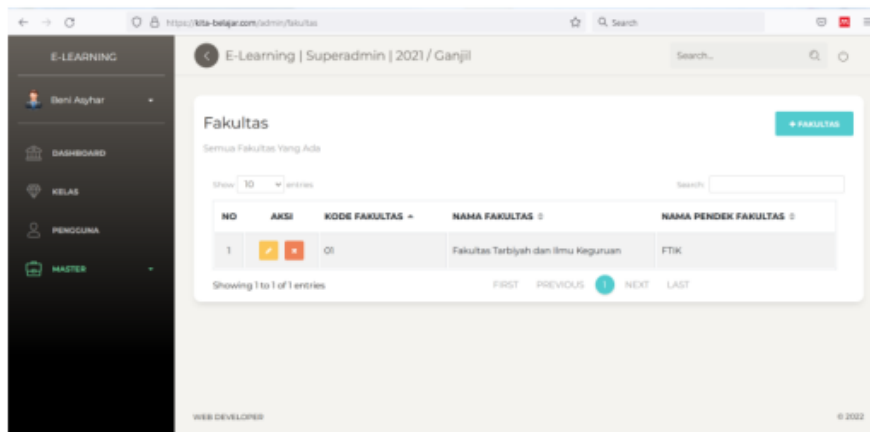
https://kita-belajar.com/admin/fakultas

Search

E-LEARNING

Beni Asyhar

DASHBOARD

KELAS

PENGGUNA

MASTER

E-Learning | Superadmin | 2021 / Ganjil

Search...

Fakultas

Semua Fakultas Yang Ada

+ FAKULTAS

Show 10 entries

Search:

| NO | AKSI | KODE FAKULTAS | NAMA FAKULTAS | NAMA PENDEK FAKULTAS |
|---|---|---|---|---|
| 1 | | 01 | Fakultas Tarbiyah dan Ilmu Keguruan | FTIK |

Showing 1 to 1 of 1 entries

FIRST PREVIOUS 1 NEXT LAST

WEB DEVELOPER

© 2022